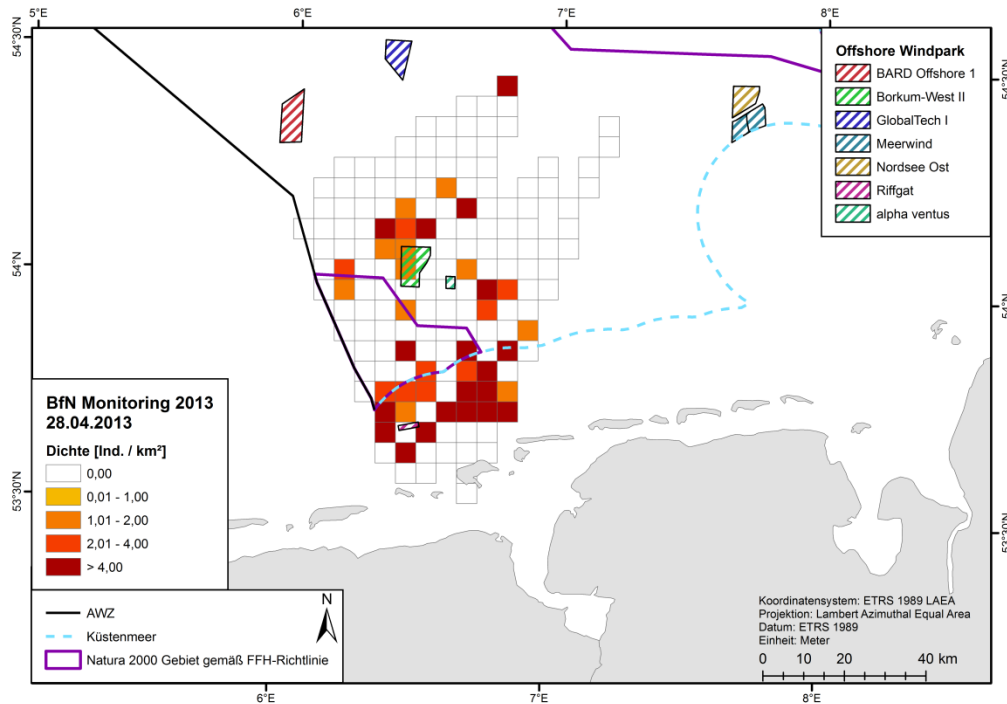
5°E
6°E
7°E
8°E
54°30'N
54°N
53°30'N
54°30'N
54°N
53°30'N

Offshore Windpark
BARD Offshore 1
Borkum-West II
GlobalTech I
Meerwind
Nordsee Ost
Riffgat
alpha ventus

BfN Monitoring 2013
28.04.2013

Dichte [Ind. / km²]
0,00
0,01 - 1,00
1,01 - 2,00
2,01 - 4,00
> 4,00

AWZ
Küstenmeer
Natura 2000 Gebiet gemäß FFH-Richtlinie

N

Koordinatensystem: ETRS 1989 LAEA
Projektion: Lambert Azimuthal Equal Area
Datum: ETRS 1989
Einheit: Meter

0 10 20 40 km

6°E
7°E
8°E